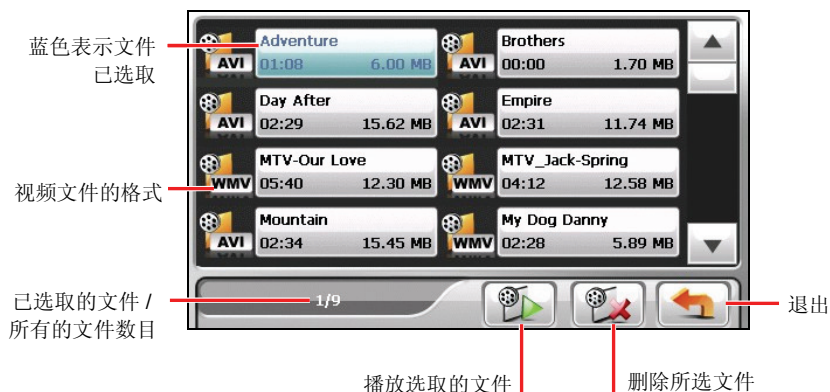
蓝色表示文件已选取

视频文件的格式

已选取的文件 / 所有的文件数目

AVI Adventure 01:08 6.00 MB

AVI Brothers 00:00 1.70 MB

AVI Day After 02:29 15.62 MB

AVI Empire 02:31 11.74 MB

WMV MTV-Our Love 05:40 12.30 MB

WMV MTV_Jack-Spring 04:12 12.58 MB

AVI Mountain 02:34 15.45 MB

WMV My Dog Danny 02:28 5.89 MB

1/9

退出

播放选取的文件

删除所选文件